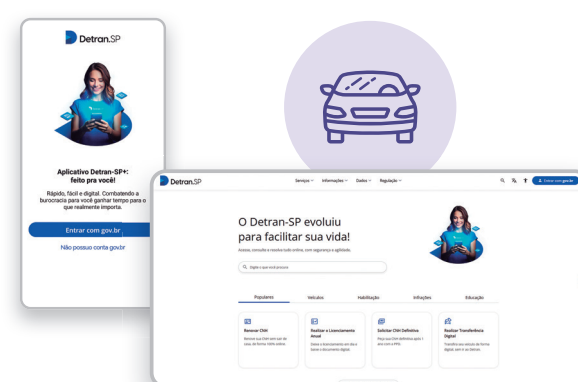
Detran.SP

Aplicativo Detran-SP+: feito pra você!

Rápido, fácil e digital. Combatendo a burocracia para você ganhar tempo para o que realmente importa.

Entrar com gov.br

Não possuo conta gov.br

Detran.SP

Serviços Informações Dados Regulação

Entrar com gov.br

O Detran-SP evoluiu para facilitar sua vida!

Acesse, consulte e resolva tudo online, com segurança e agilidade.

Digite o que você procura

Populares

Veículos

Habilitação

Infrações

Educação

Renovar CNH

Renove sua CNH sem sair de casa, de forma 100% online.

Realizar o Licenciamento Anual

Emita o licenciamento do seu veículo e baixe o documento digital.

Solicitar CNH Definitiva

Peça sua CNH definitiva após 1 ano com a PPD.

Realizar Transferência Digital

Transfira seu veículo de forma digital, sem ir ao Detran.